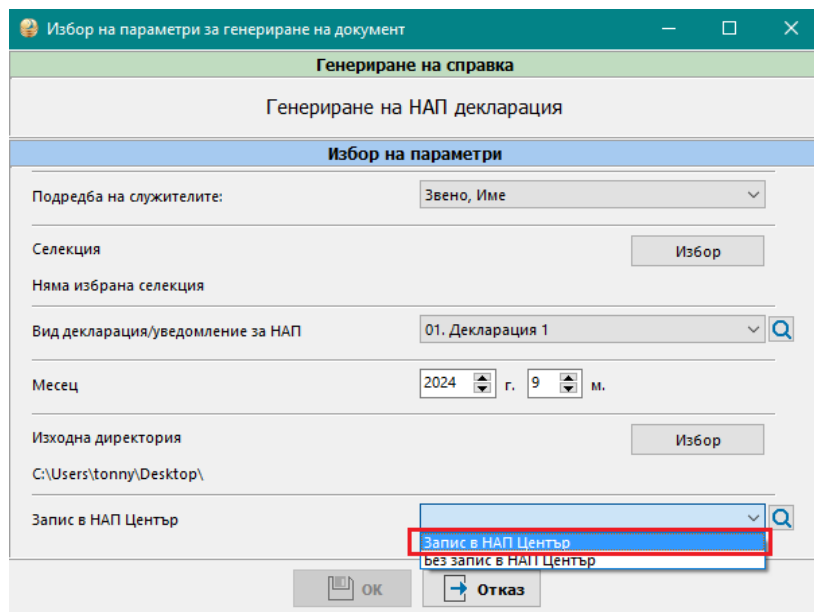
Избор на параметри за генериране на документ

Генериране на справка

Генериране на НАП декларация

Избор на параметри

Подредба на служителите:
Звено, Име

Селекция
Избор
Няма избрана селекция

Вид декларация/уведомление за НАП
01. Декларация 1

Месец
2024 г. 9 м.

Изходна директория
Избор
C:\Users\tonny\Desktop\

Запис в НАП Център
Запис в НАП Център
Без запис в НАП Център

OK
Отказ